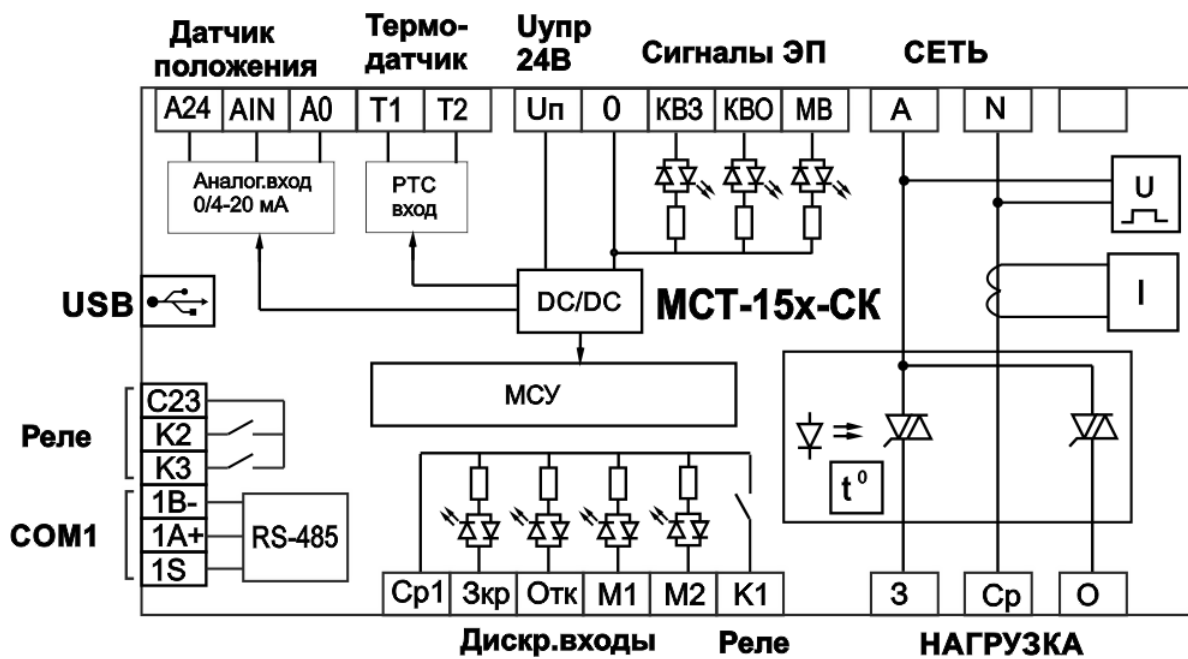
Датчик положения

Термо-датчик

Uупр 24В

Сигналы ЭП

СЕТЬ

A24 AIN A0 T1 T2 Uп 0 КВЗ КВО МВ A N

Аналог.вход 0/4-20 мА

PTC вход

U

I

USB

DC/DC

МСТ-15х-СК

МСУ

C23
K2
K3

Реле

1B-
1A+
1S

COM1

RS-485

$t^0$

Ср1 Зкр Отк М1 М2 К1

З Ср О

Дискр.входы

Реле

НАГРУЗКА